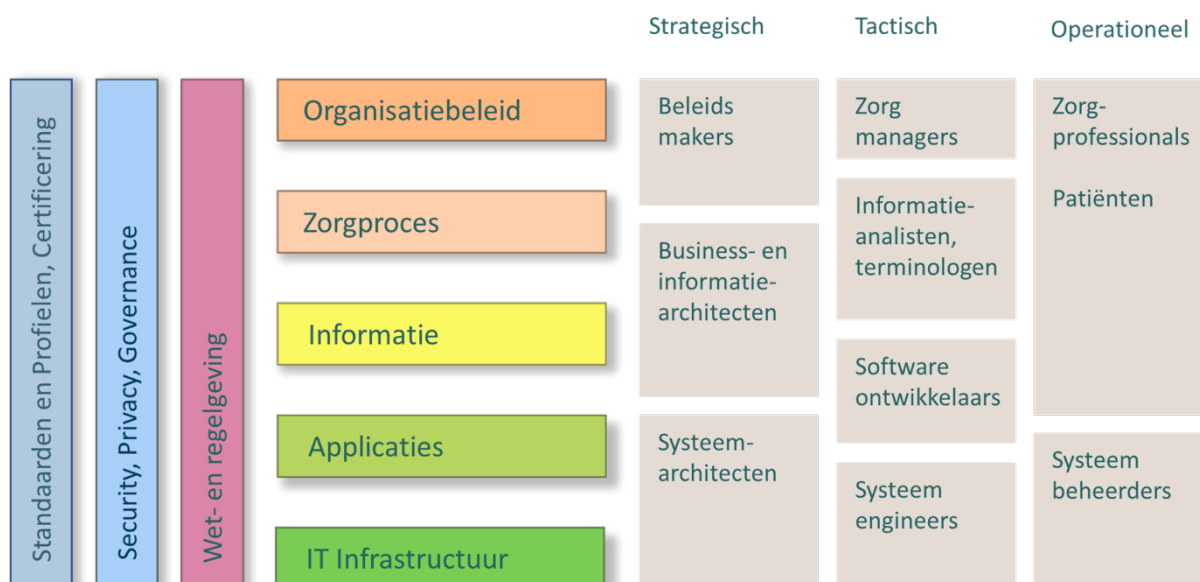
Strategisch

Tactisch

Operationeel

Standaarden en Profielen, Certificering

Security, Privacy, Governance

Wet- en regelgeving

Organisatiebeleid

Zorgproces

Informatie

Applicaties

IT Infrastructuur

Beleids makers

Business- en informatie-architecten

Systeem-architecten

Zorg managers

Informatie-analisten, terminologen

Software ontwikkelaars

Systeem engineers

Zorg-professionals

Patiënten

Systeem beheerders